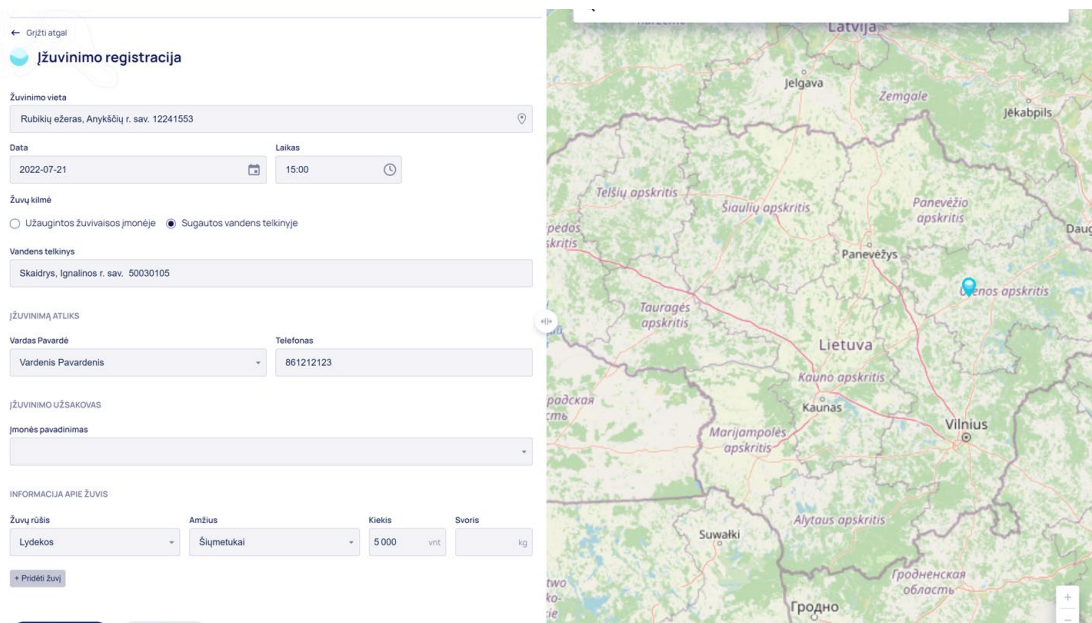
← Grįžti atgal

Įžuvinimo registracija

Žuvinimo vieta
Rubikių ežeras, Anykščių r. sav. 12241553

Data
2022-07-21

Laikas
15:00

Žuvų kilmė
Užaugintos žuvivaisos įmonėje
Sugautos vandens telkinyje

Vandens telkinys
Skaidrys, Ignalinos r. sav. 50030105

ĮŽUVINIMĄ ATLIKS

Vardas Pavardė
Vardenis Pavardenis

Telefonas
861212123

ĮŽUVINIMO UŽSAKOVAS

Įmonės pavadinimas

INFORMACIJA APIE ŽUVIS

Žuvų rūšis
Lydekos

Amžius
Šiųmetukai

Kiekis
5 000 vnt

Svoris
kg

+ Pridėti žuvį

Latvija
Jelgava
Zemgale
Jēkabpils
Telšių apskritis
Šiaulių apskritis
Panevėžio apskritis
pėdos
skritis
Dauc
Panevėžys
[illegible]ėnos apskritis
Tauragės apskritis
Lietuva
Kauno apskritis
Kaunas
Vilnius
радская
сть
Marijampolės apskritis
Alytaus apskritis
Suwałki
Гродненская область
Гродно
two
ko-
+
−